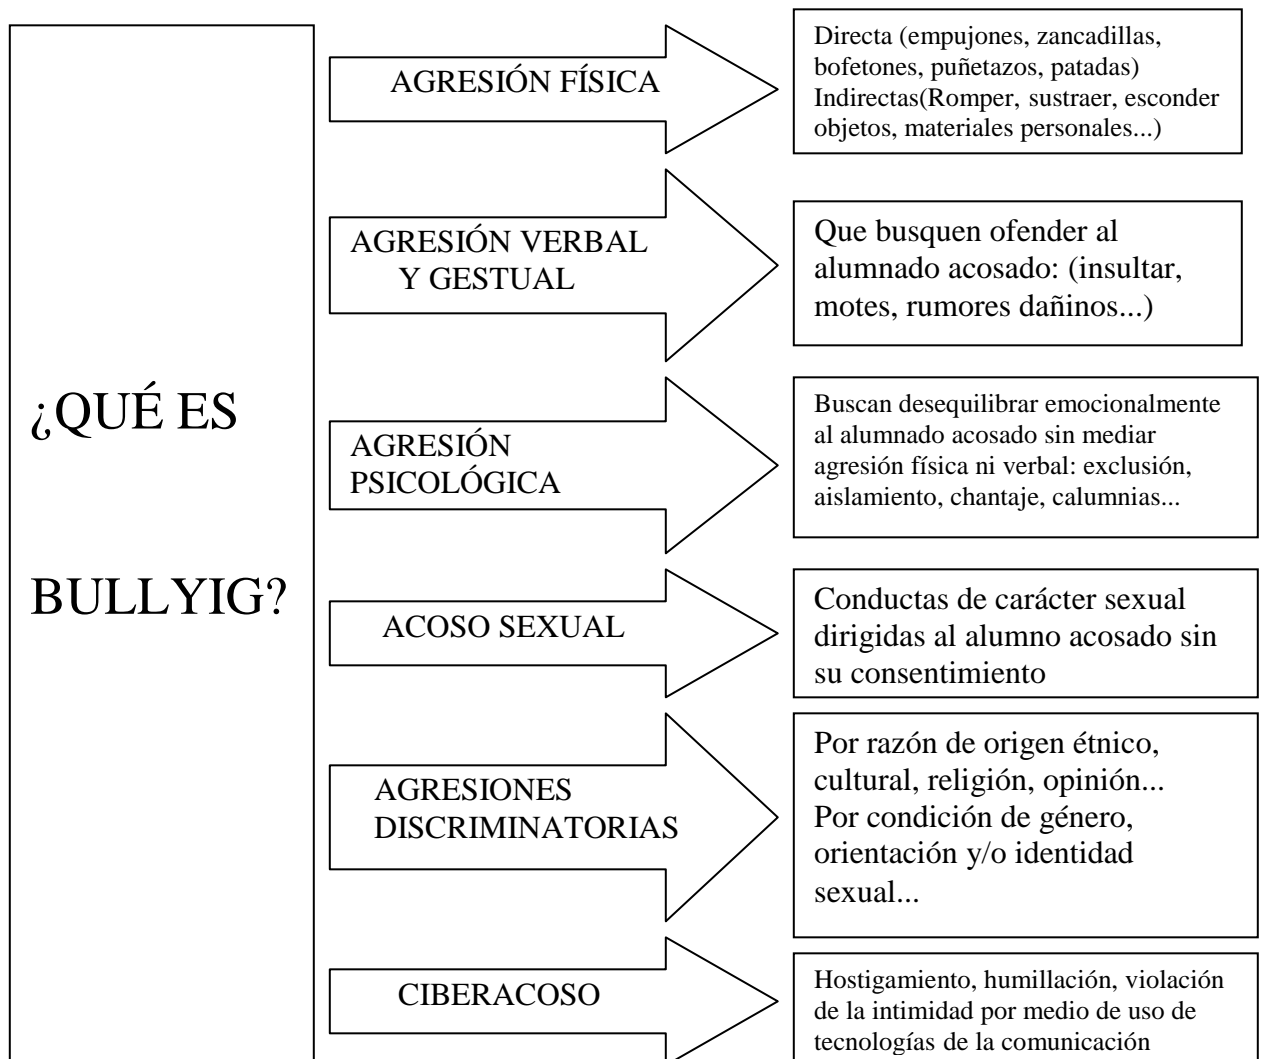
¿QUÉ ES

BULLYIG?

AGRESIÓN FÍSICA

Directa (empujones, zancadillas, bofetones, puñetazos, patadas) Indirectas(Romper, sustraer, esconder objetos, materiales personales...)

AGRESIÓN VERBAL Y GESTUAL

Que busquen ofender al alumnado acosado: (insultar, motes, rumores dañinos...)

AGRESIÓN PSICOLÓGICA

Buscan desequilibrar emocionalmente al alumnado acosado sin mediar agresión física ni verbal: exclusión, aislamiento, chantaje, calumnias...

ACOSO SEXUAL

Conductas de carácter sexual dirigidas al alumno acosado sin su consentimiento

AGRESIONES DISCRIMINATORIAS

Por razón de origen étnico, cultural, religión, opinión... Por condición de género, orientación y/o identidad sexual...

CIBERACOSO

Hostigamiento, humillación, violación de la intimidad por medio de uso de tecnologías de la comunicación